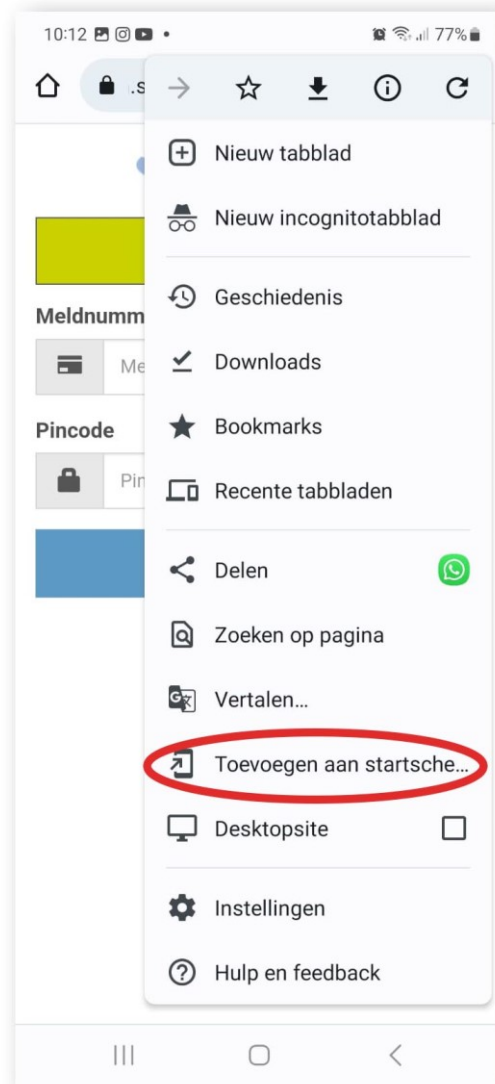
10:12 • 77%

.s

Meldnumm

Me

Pincode

Pin

Nieuw tabblad

Nieuw incognitotabblad

Geschiedenis

Downloads

Bookmarks

Recente tabbladen

Delen

Zoeken op pagina

Vertalen...

Toevoegen aan startsche...

Desktopsite

Instellingen

Hulp en feedback